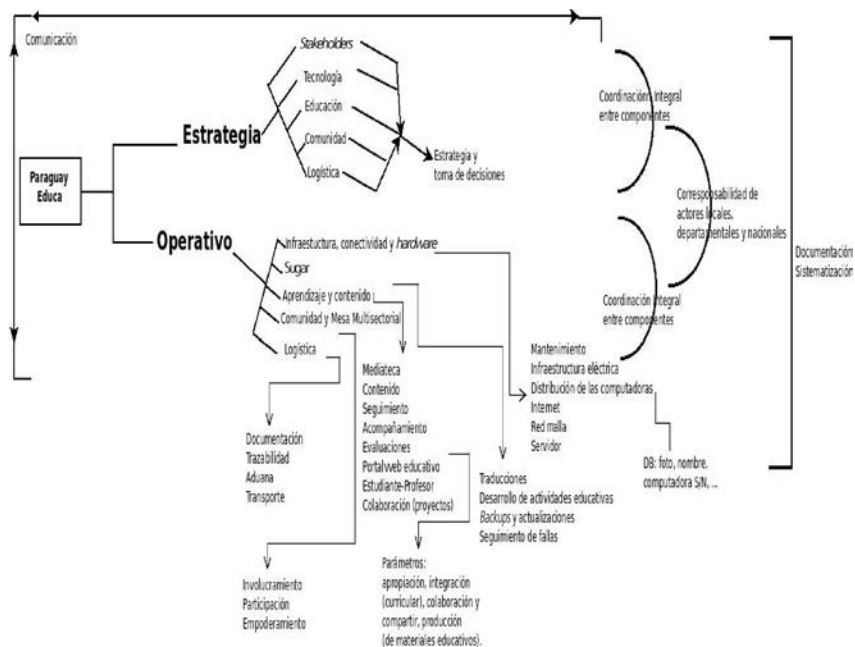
Comunicación

Paraguay Educa

Estrategia

Stakeholders
Tecnología
Educación
Comunidad
Logística

Estrategia y toma de decisiones

Operativo

Infraestuctura, conectividad y hardware
Sugar
Aprendizaje y contenido
Comunidad y Mesa Multisectorial
Logística

Coordinación integral entre componentes

Corresponsabilidad de actores locales, departamentales y nacionales

Coordinación integral entre componentes

Documentación Sistematización

Mantenimiento
Infraestructura eléctrica
Distribución de las computadoras
Internet
Red malla
Servidor

DB: foto, nombre, computadora S/N, ...

Mediateca
Contenido
Seguimiento
Acompañamiento
Evaluaciones
Portal/web educativo
Estudiante-Profesor
Colaboración (proyectos)

Traduciones
Desarrollo de actividades educativas
Backups y actualizaciones
Seguimiento de fallas

Documentación
Trazabilidad
Aduana
Transporte

Parámetros:
apropiación, integración (curricular), colaboración y compartir, producción (de materiales educativos).

Involucramiento
Participación
Empoderamiento